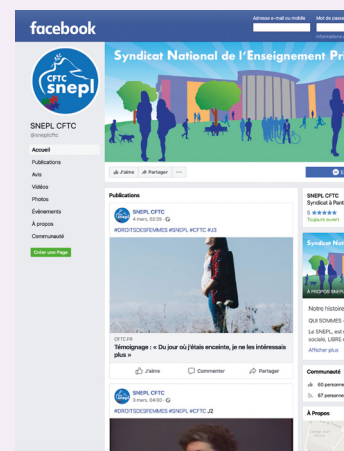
facebook

Adresse e-mail ou mobile
Mot de passe

Informations

CFTC snepl

Syndicat National de l'Enseignement Pri

SNEPL CFTC
@sneplcftc

Accueil
Publications
Avis
Vidéos
Photos
Évènements
À propos
Communauté

Créer une Page

J'aime
Partager
...

Publications

SNEPL CFTC
4 mars, 00:35

#DROITSDESFEMMES #SNEPL #CFTC #J3

CFTC.FR
Témoignage : « Du jour où j'étais enceinte, je ne les intéressais plus »

J'aime
Commenter
Partager

SNEPL CFTC
3 mars, 04:50

#DROITSDESFEMMES #SNEPL #CFTC J2

SNEPL CFTC
Syndicat à Pant
5 ★★★★★
Toujours ouvert

Syndicat Nati

À PROPOS SNEPL

Notre histoire
QUI SOMMES
Le SNEPL, est
sociale, LIBRE
Afficher plus

Communauté
60 personne
67 personne

À Propos